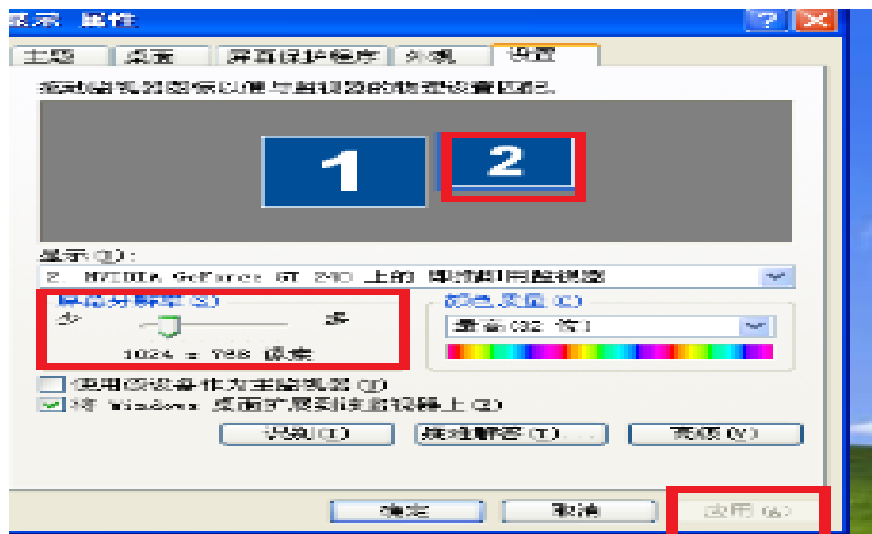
显示 属性

主题 | 桌面 | 屏幕保护程序 | 外观 | 设置

拖动显示器图标以便与显示器的物理设置匹配。

1

2

显示(D):

2. NVIDIA GeForce GT 240 上的 即插即用监视器

屏幕分辨率(S)

少

多

1024 × 768 像素

颜色质量(C)

最高(32 位)

使用该设备作为主监视器(I)

将 Windows 桌面扩展到该监视器上(E)

识别(I)

疑难解答(T)...

高级(V)

确定

取消

应用(A)